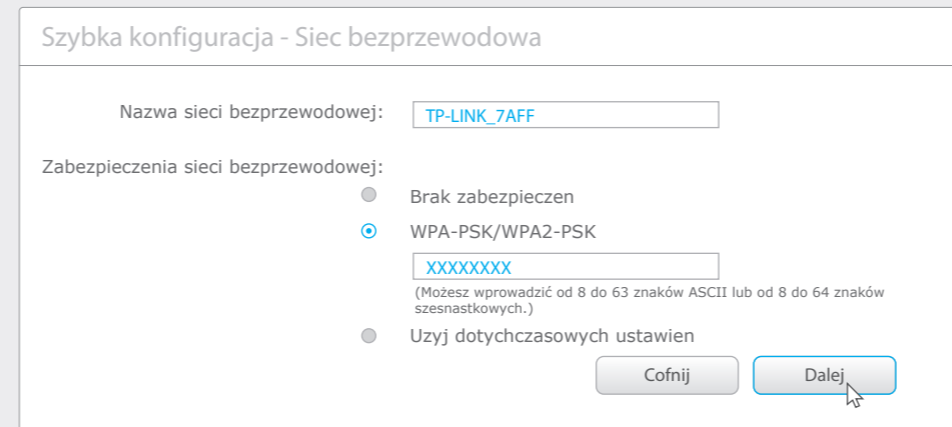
Szybka konfiguracja - Siec bezprzewodowa

Nazwa sieci bezprzewodowej: TP-LINK_7AFF

Zabezpieczenia sieci bezprzewodowej:

Brak zabezpieczen

WPA-PSK/WPA2-PSK

XXXXXXXX

(Możesz wprowadzić od 8 do 63 znaków ASCII lub od 8 do 64 znaków szesnastkowych.)

Uzyj dotychczasowych ustawien

Cofnij

Dalej